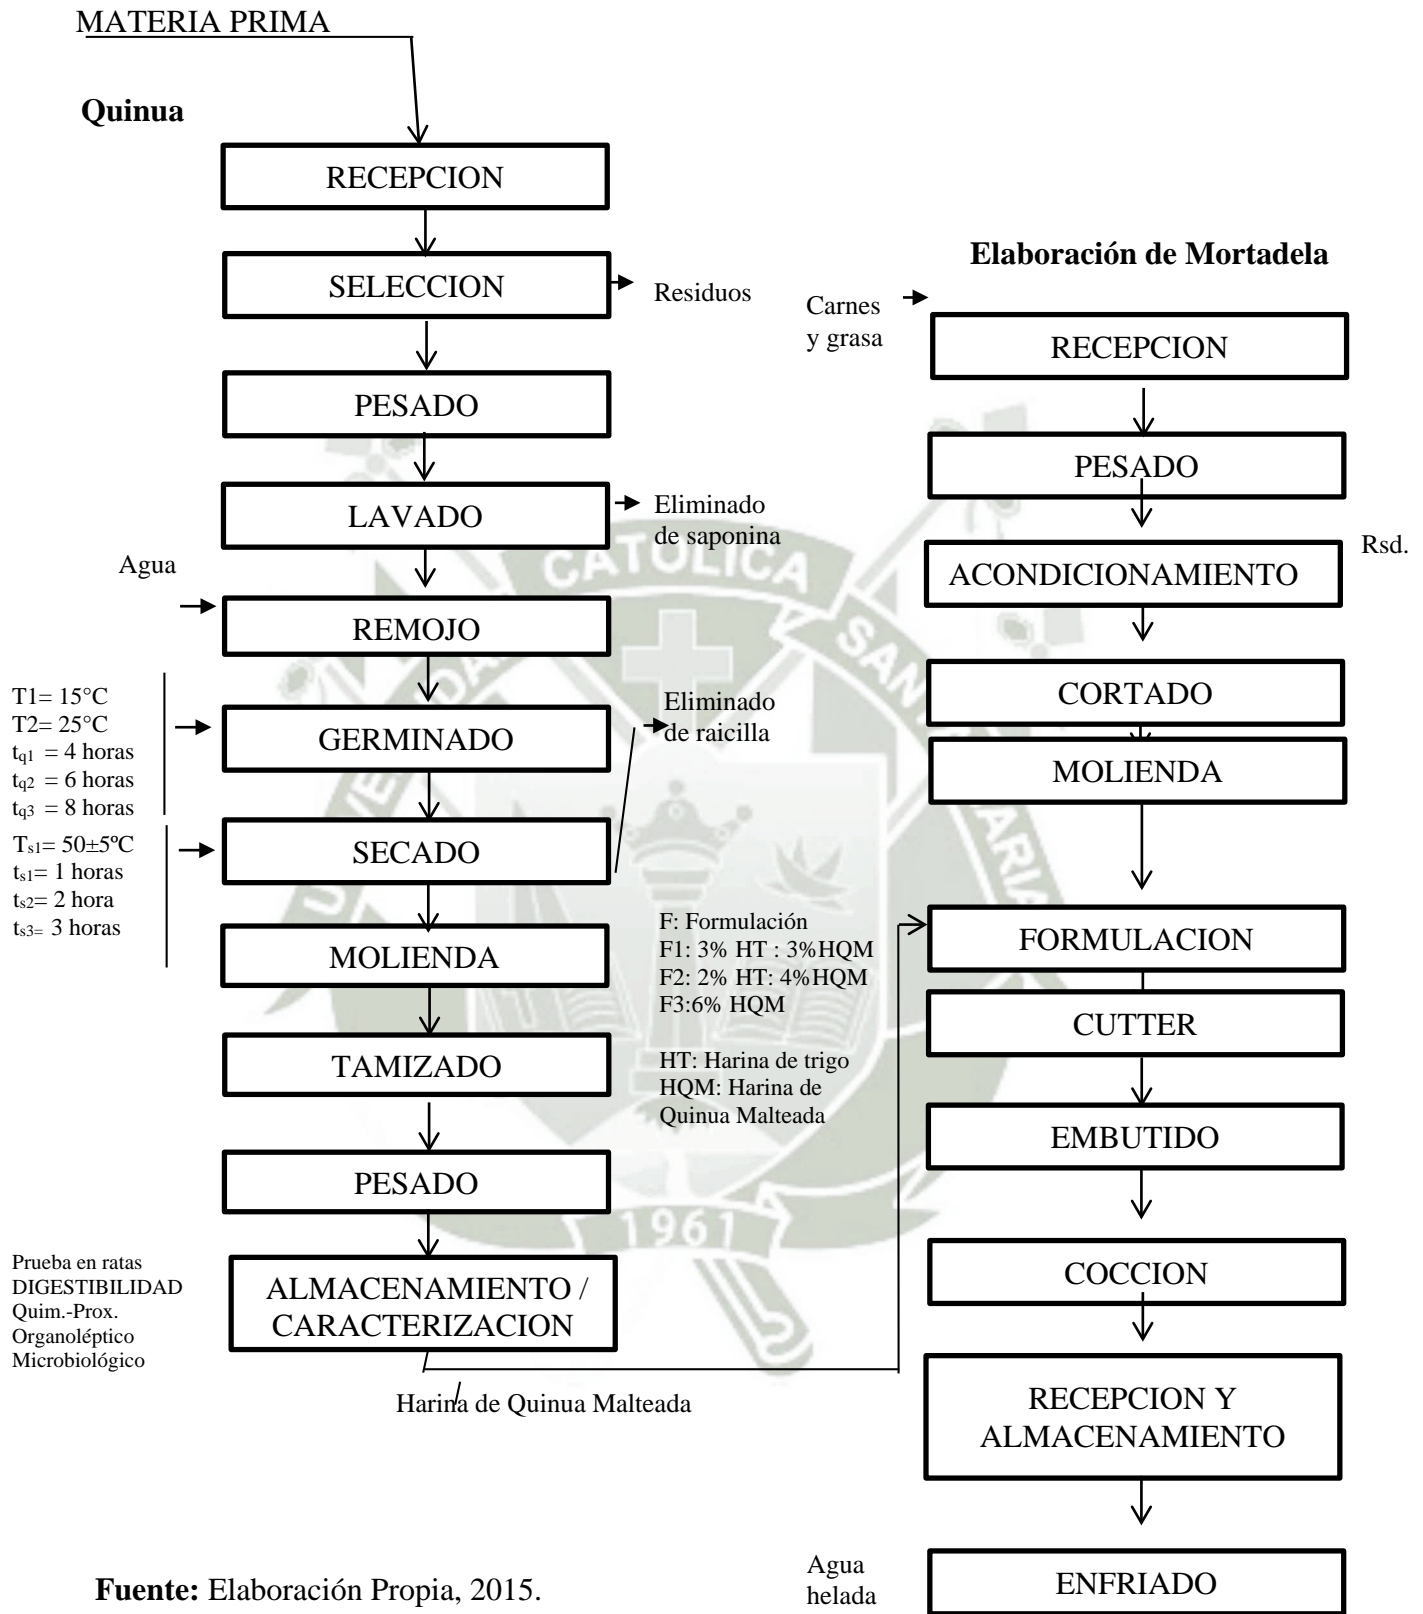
MATERIA PRIMA

Quinua

RECEPCION

SELECCION

Residuos

PESADO

LAVADO

Eliminado de saponina

Agua

REMOJO

T1= 15°C
T2= 25°C
$t_{q1}$ = 4 horas
$t_{q2}$ = 6 horas
$t_{q3}$ = 8 horas

GERMINADO

Eliminado de raicilla

$T_{s1}$= 50±5ºC
$t_{s1}$= 1 horas
$t_{s2}$= 2 hora
$t_{s3}$= 3 horas

SECADO

MOLIENDA

TAMIZADO

PESADO

Prueba en ratas
DIGESTIBILIDAD
Quim.-Prox.
Organoléptico
Microbiológico

ALMACENAMIENTO / CARACTERIZACION

Harina de Quinua Malteada

F: Formulación
F1: 3% HT : 3%HQM
F2: 2% HT: 4%HQM
F3:6% HQM

HT: Harina de trigo
HQM: Harina de Quinua Malteada

Elaboración de Mortadela

Carnes y grasa

RECEPCION

PESADO

Rsd.

ACONDICIONAMIENTO

CORTADO

MOLIENDA

FORMULACION

CUTTER

EMBUTIDO

COCCION

RECEPCION Y ALMACENAMIENTO

Agua helada

ENFRIADO

Fuente: Elaboración Propia, 2015.

1961